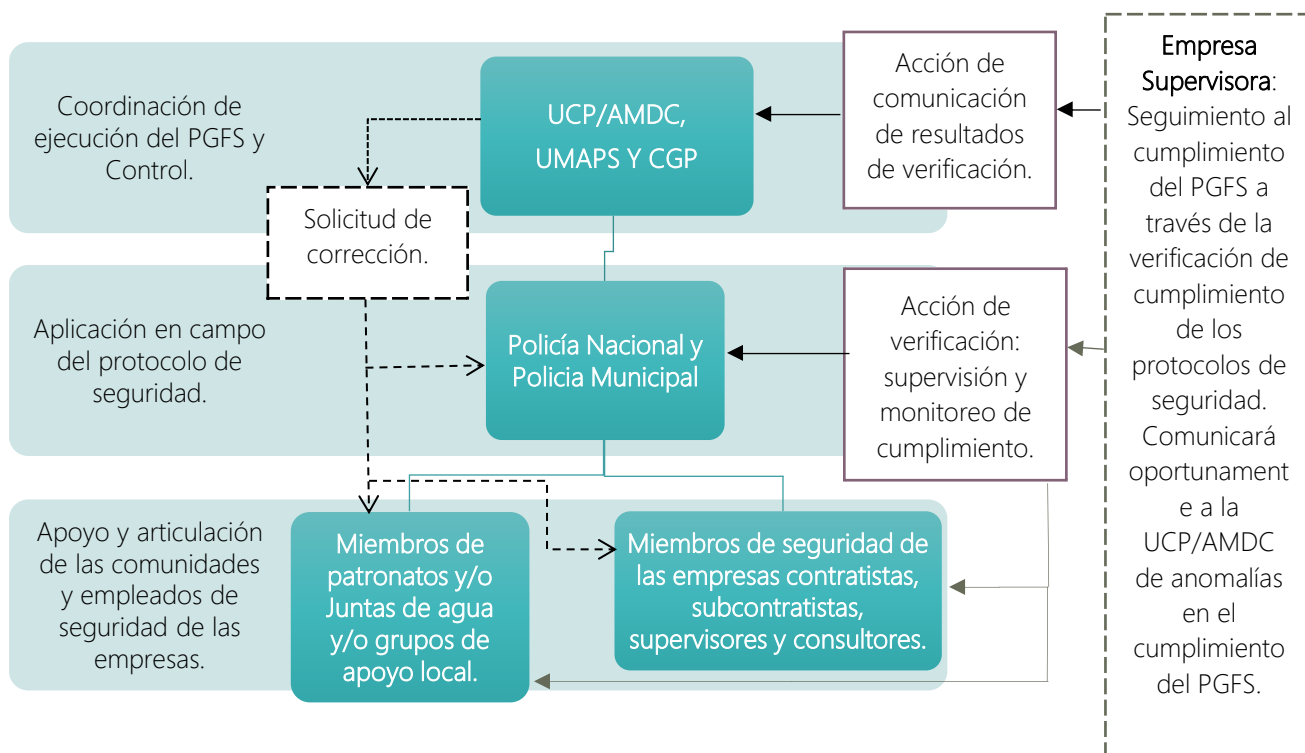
Coordinación de ejecución del PGFS y Control.

UCP/AMDC, UMAPS Y CGP

Acción de comunicación de resultados de verificación.

Empresa Supervisora: Seguimiento al cumplimiento del PGFS a través de la verificación de cumplimiento de los protocolos de seguridad. Comunicará oportunamente a la UCP/AMDC de anomalías en el cumplimiento del PGFS.

Solicitud de corrección.

Aplicación en campo del protocolo de seguridad.

Policía Nacional y Policia Municipal

Acción de verificación: supervisión y monitoreo de cumplimiento.

Apoyo y articulación de las comunidades y empleados de seguridad de las empresas.

Miembros de patronatos y/o Juntas de agua y/o grupos de apoyo local.

Miembros de seguridad de las empresas contratistas, subcontratistas, supervisores y consultores.